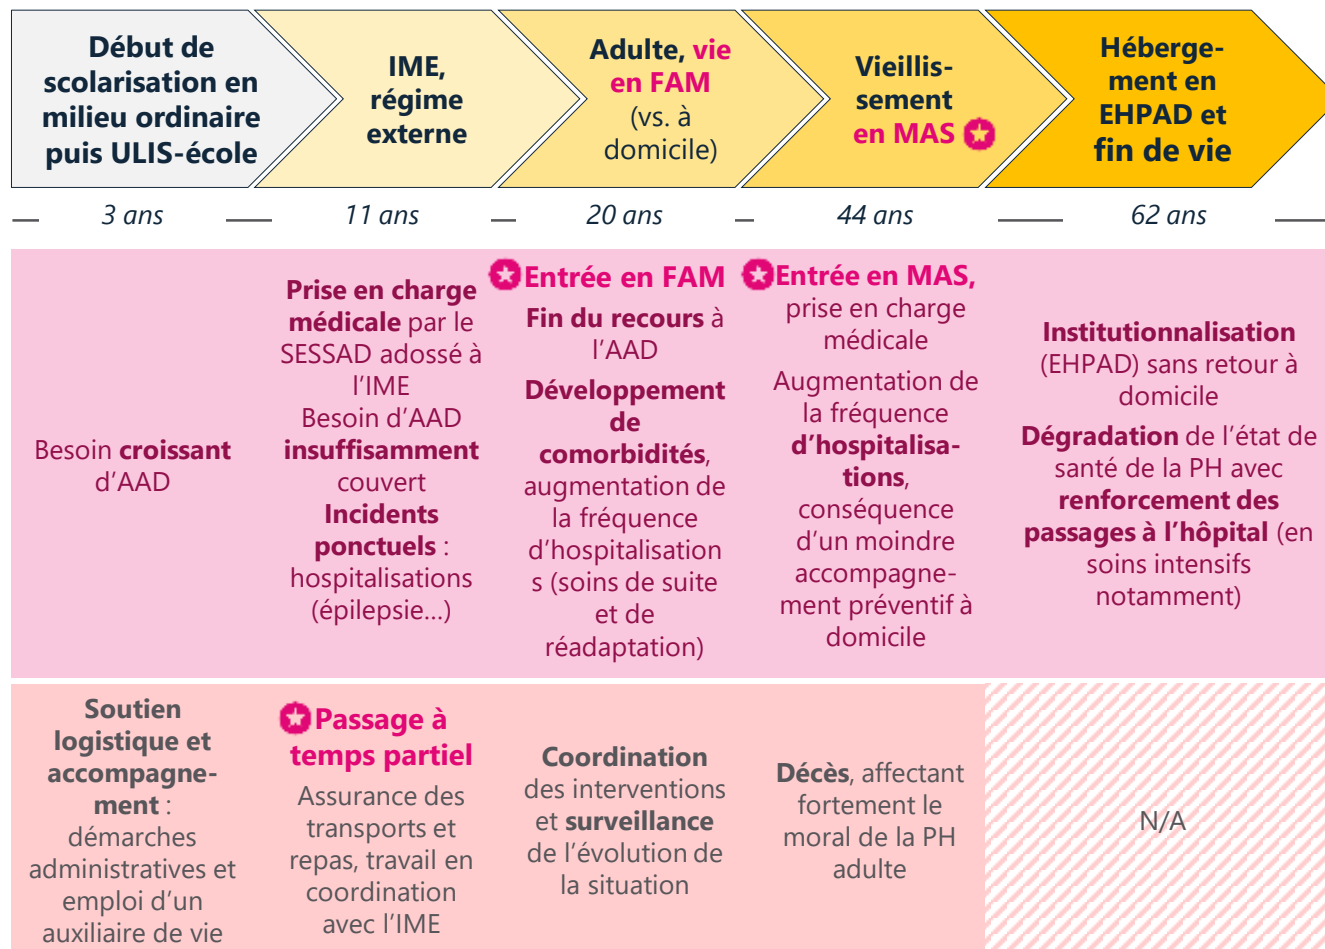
Début de scolarisation en milieu ordinaire puis ULIS-école

IME, régime externe

Adulte, vie en FAM (vs. à domicile)

Vieillissement en MAS

Hébergement en EHPAD et fin de vie

3 ans

11 ans

20 ans

44 ans

62 ans

Besoin croissant d'AAD

Prise en charge médicale par le SESSAD adossé à l'IME
Besoin d'AAD insuffisamment couvert
Incidents ponctuels : hospitalisations (épilepsie…)

Entrée en FAM
Fin du recours à l'AAD
Développement de comorbidités, augmentation de la fréquence d'hospitalisations (soins de suite et de réadaptation)

Entrée en MAS, prise en charge médicale
Augmentation de la fréquence d'hospitalisations, conséquence d'un moindre accompagnement préventif à domicile

Institutionnalisation (EHPAD) sans retour à domicile
Dégradation de l'état de santé de la PH avec renforcement des passages à l'hôpital (en soins intensifs notamment)

Soutien logistique et accompagnement : démarches administratives et emploi d'un auxiliaire de vie

Passage à temps partiel
Assurance des transports et repas, travail en coordination avec l'IME

Coordination des interventions et surveillance de l'évolution de la situation

Décès, affectant fortement le moral de la PH adulte

N/A